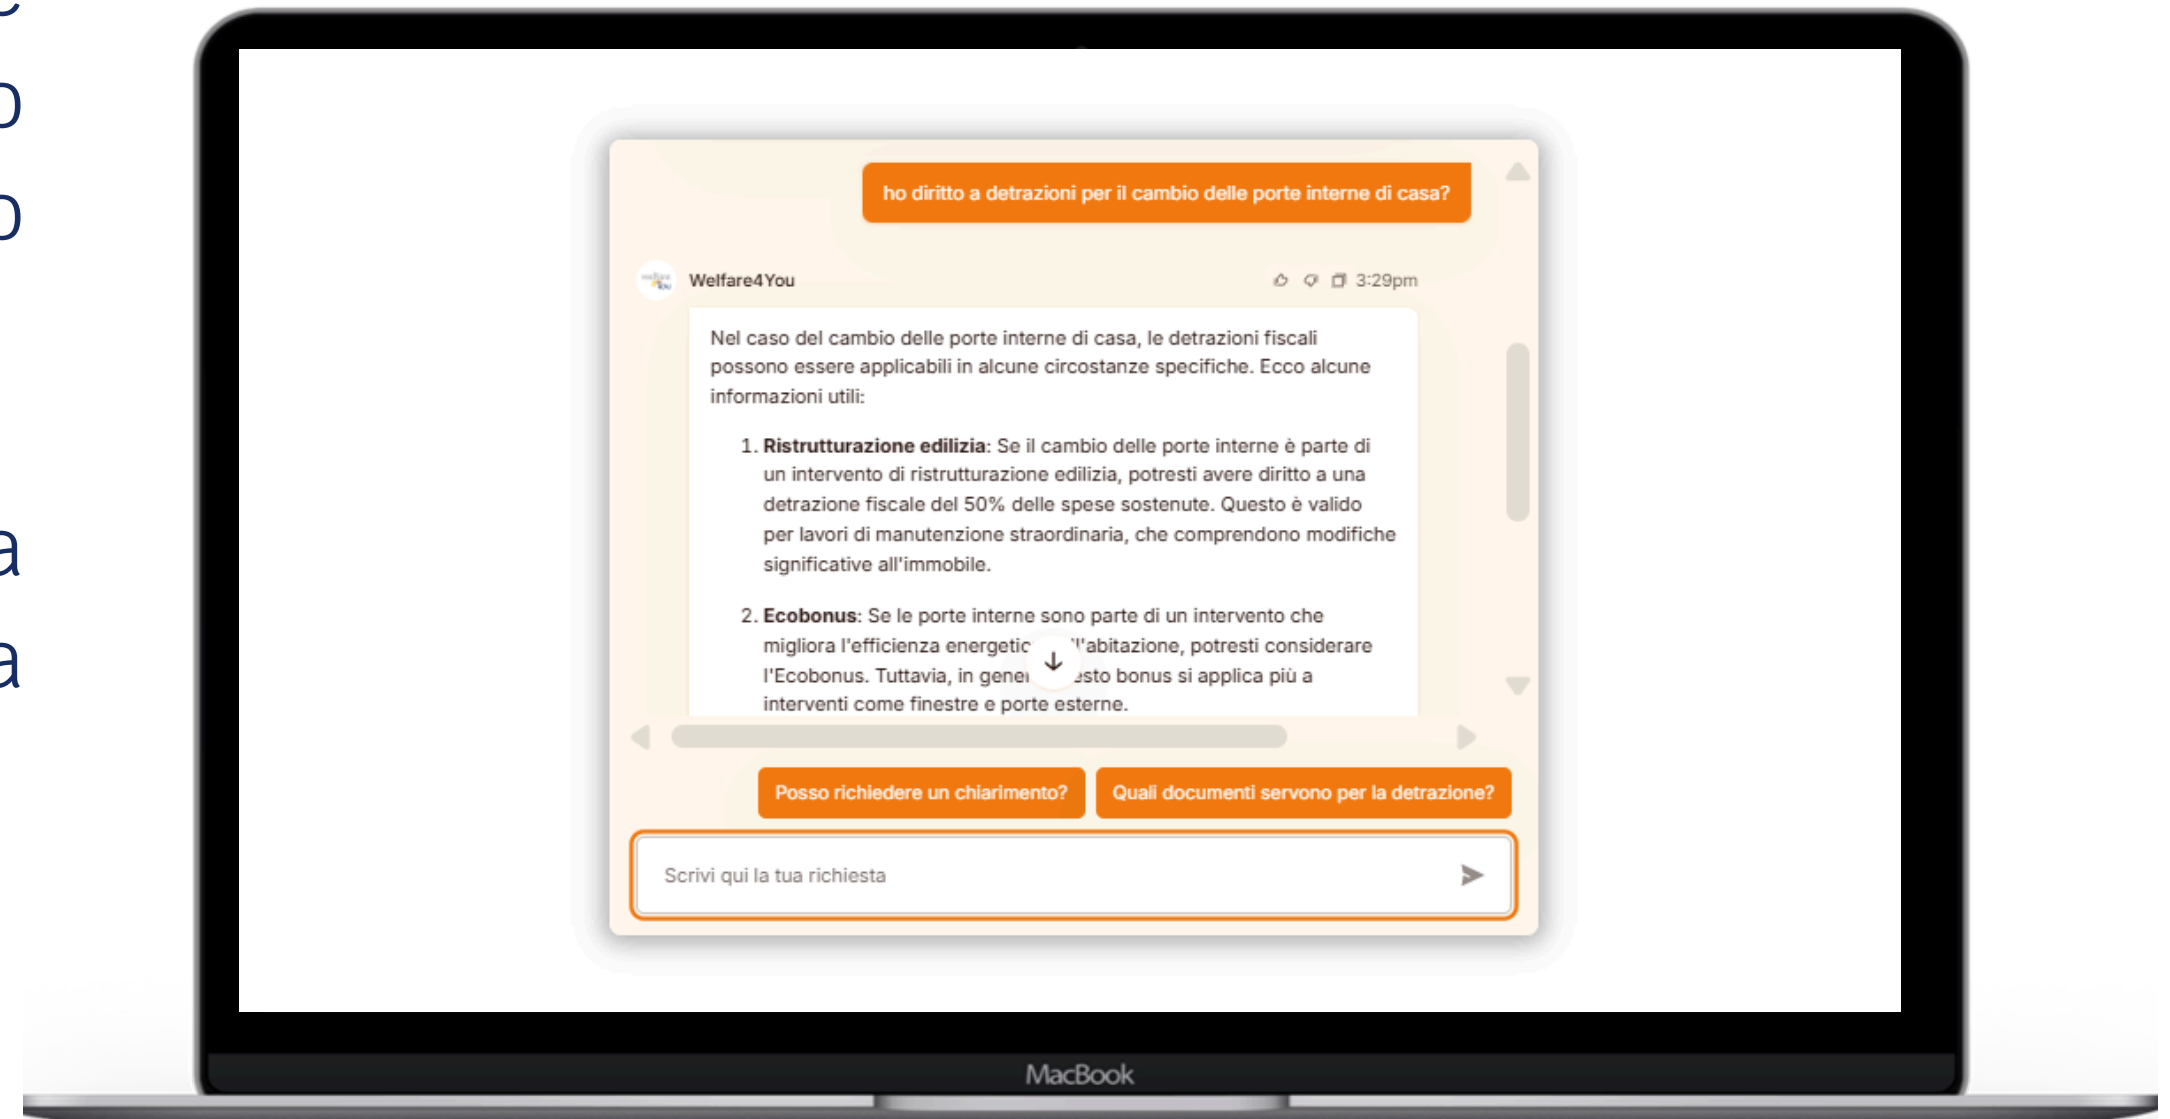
ho diritto a detrazioni per il cambio delle porte interne di casa?

Welfare4You

3:29pm

Nel caso del cambio delle porte interne di casa, le detrazioni fiscali possono essere applicabili in alcune circostanze specifiche. Ecco alcune informazioni utili:

1. **Ristrutturazione edilizia**: Se il cambio delle porte interne è parte di un intervento di ristrutturazione edilizia, potresti avere diritto a una detrazione fiscale del 50% delle spese sostenute. Questo è valido per lavori di manutenzione straordinaria, che comprendono modifiche significative all'immobile.

2. **Ecobonus**: Se le porte interne sono parte di un intervento che migliora l'efficienza energetic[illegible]'abitazione, potresti considerare l'Ecobonus. Tuttavia, in gene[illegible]sto bonus si applica più a interventi come finestre e porte esterne.

Posso richiedere un chiarimento?

Quali documenti servono per la detrazione?

Scrivi qui la tua richiesta

MacBook